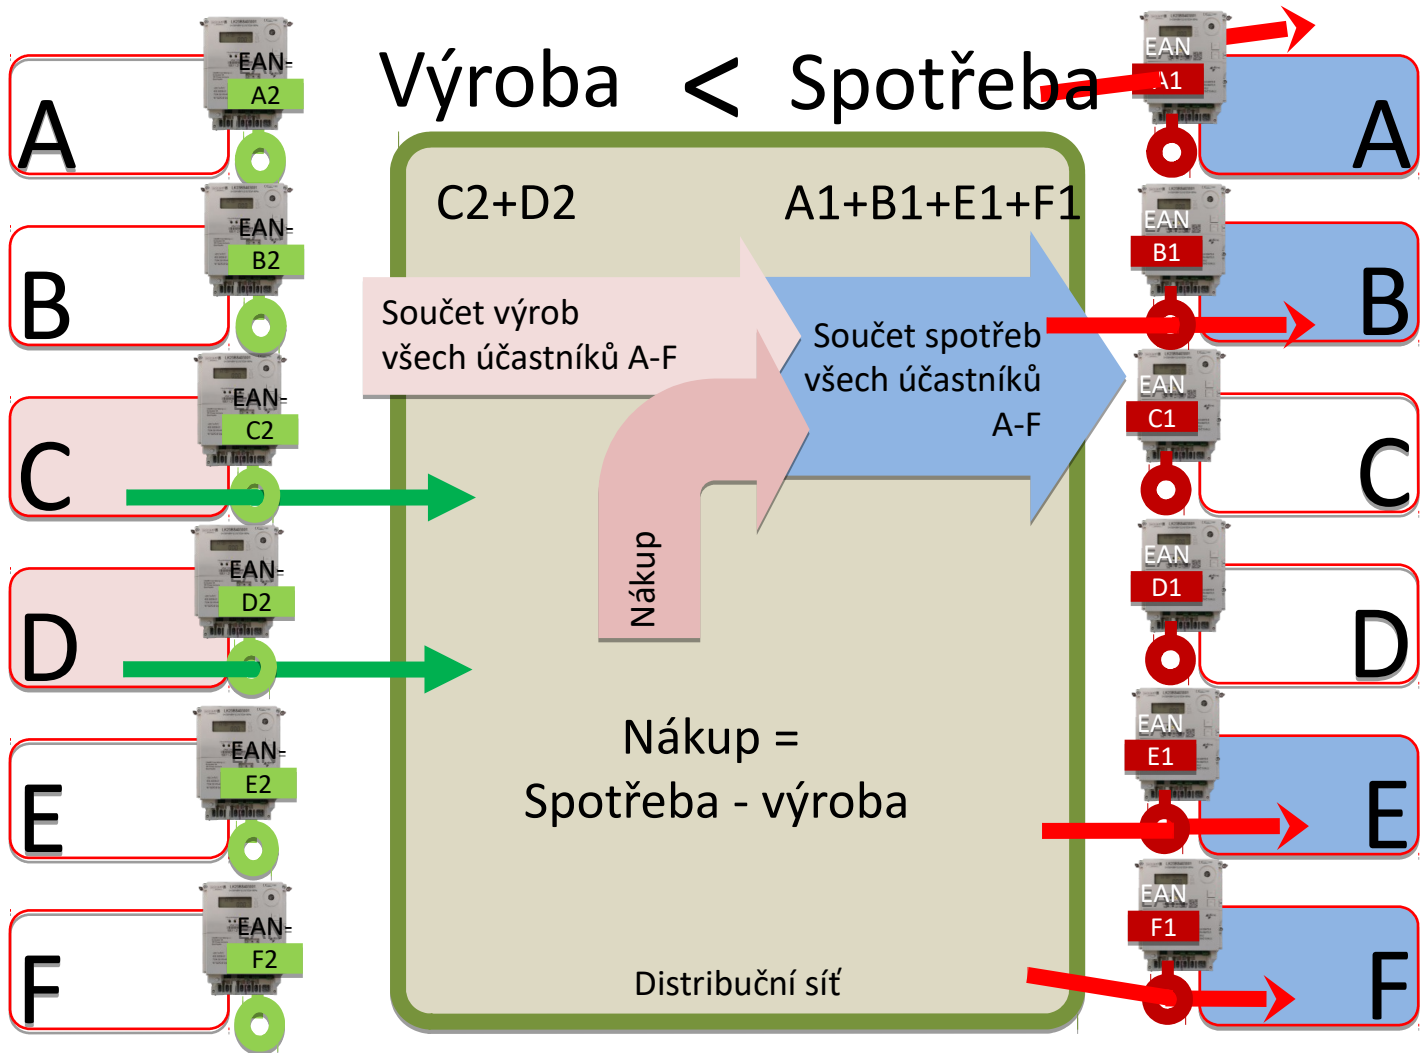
Výroba < Spotřeba

A
EAN-
A2

B
EAN-
B2

C
EAN-
C2

D
EAN-
D2

E
EAN-
E2

F
EAN-
F2

C2+D2

A1+B1+E1+F1

Součet výrob všech účastníků A-F

Součet spotřeb všech účastníků A-F

Nákup

Nákup = Spotřeba - výroba

Distribuční síť

EAN
A1
A

EAN
B1
B

EAN
C1
C

EAN
D1
D

EAN
E1
E

EAN
F1
F